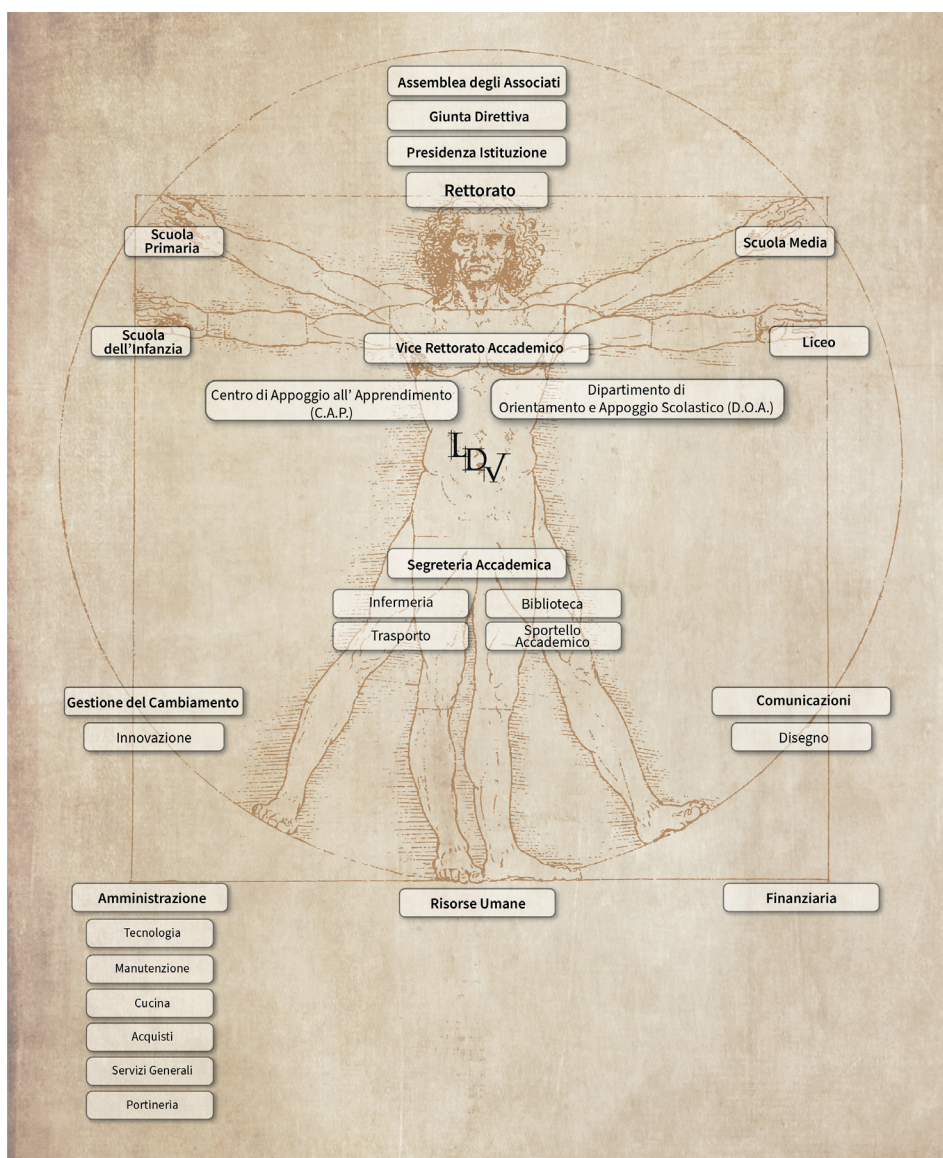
Assemblea degli Associati

Giunta Direttiva

Presidenza Istituzione

Rettorato

Scuola Primaria

Scuola Media

Scuola dell'Infanzia

Vice Rettorato Accademico

Liceo

Centro di Appoggio all' Apprendimento (C.A.P.)

Dipartimento di Orientamento e Appoggio Scolastico (D.O.A.)

LDV

Segreteria Accademica

Infermeria

Biblioteca

Trasporto

Sportello Accademico

Gestione del Cambiamento

Innovazione

Comunicazioni

Disegno

Amministrazione

Risorse Umane

Finanziaria

Tecnologia

Manutenzione

Cucina

Acquisti

Servizi Generali

Portineria